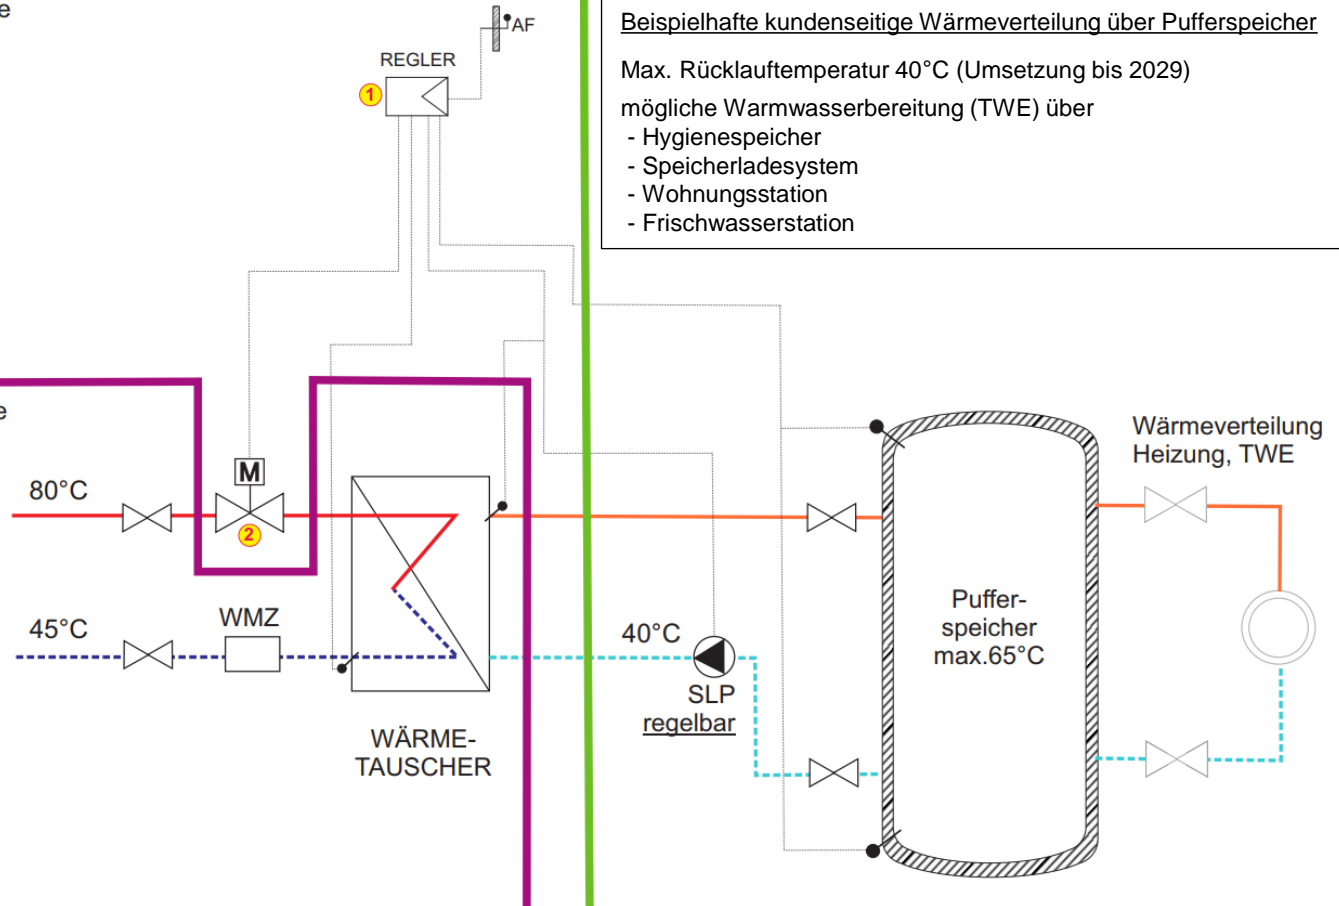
e

e

AF

REGLER

1

Beispielhafte kundenseitige Wärmeverteilung über Pufferspeicher

Max. Rücklauftemperatur 40°C (Umsetzung bis 2029)

mögliche Warmwasserbereitung (TWE) über
- Hygienespeicher
- Speicherladesystem
- Wohnungsstation
- Frischwasserstation

Wärmeverteilung Heizung, TWE

80°C

M

2

45°C

WMZ

40°C

SLP
regelbar

Puffer-speicher
max.65°C

WÄRME-TAUSCHER